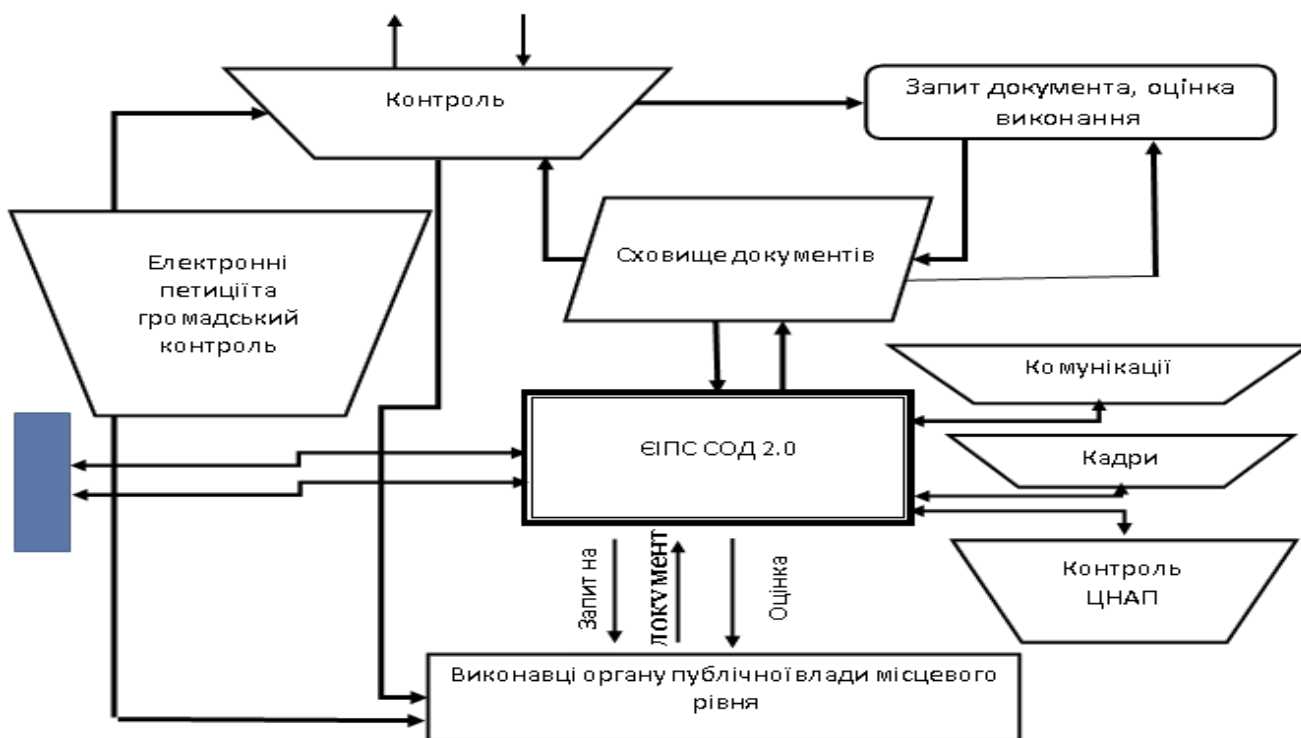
Контроль

Запит документа, оцінка виконання

Електронні петиціїта громадський контроль

Сховище документів

Комунікації

ЄІПС СОД 2.0

Кадри

Запит на

документ

Оцінка

Контроль ЦНАП

Виконавці органу публічної влади місцевого рівня